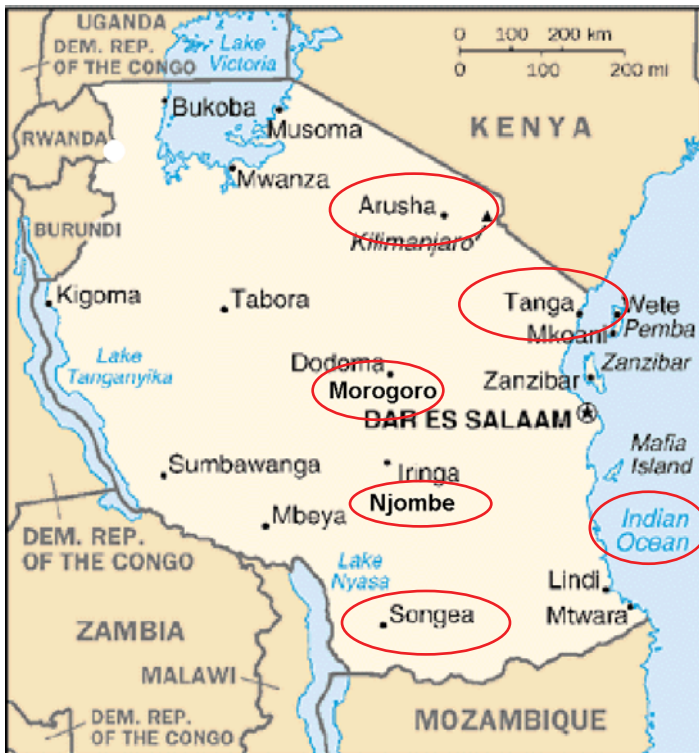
UGANDA
DEM. REP. OF THE CONGO
Lake Victoria
0 100 200 km
0 100 200 mi
Bukoba
Musoma
KENYA
RWANDA
Mwanza
Arusha
Kilimanjaro
BURUNDI
Kigoma
Tabora
Tanga
Wete
Mkoani
Pemba
Lake Tanganyika
Dodoma
Morogoro
Zanzibar
Zanzibar
DAR ES SALAAM
Mafia Island
Sumbawanga
Iringa
Njombe
Mbeya
Indian Ocean
DEM. REP. OF THE CONGO
Lake Nyasa
Lindi
Songea
Mtwara
ZAMBIA
MALAWI
DEM. REP. OF THE CONGO
MOZAMBIQUE